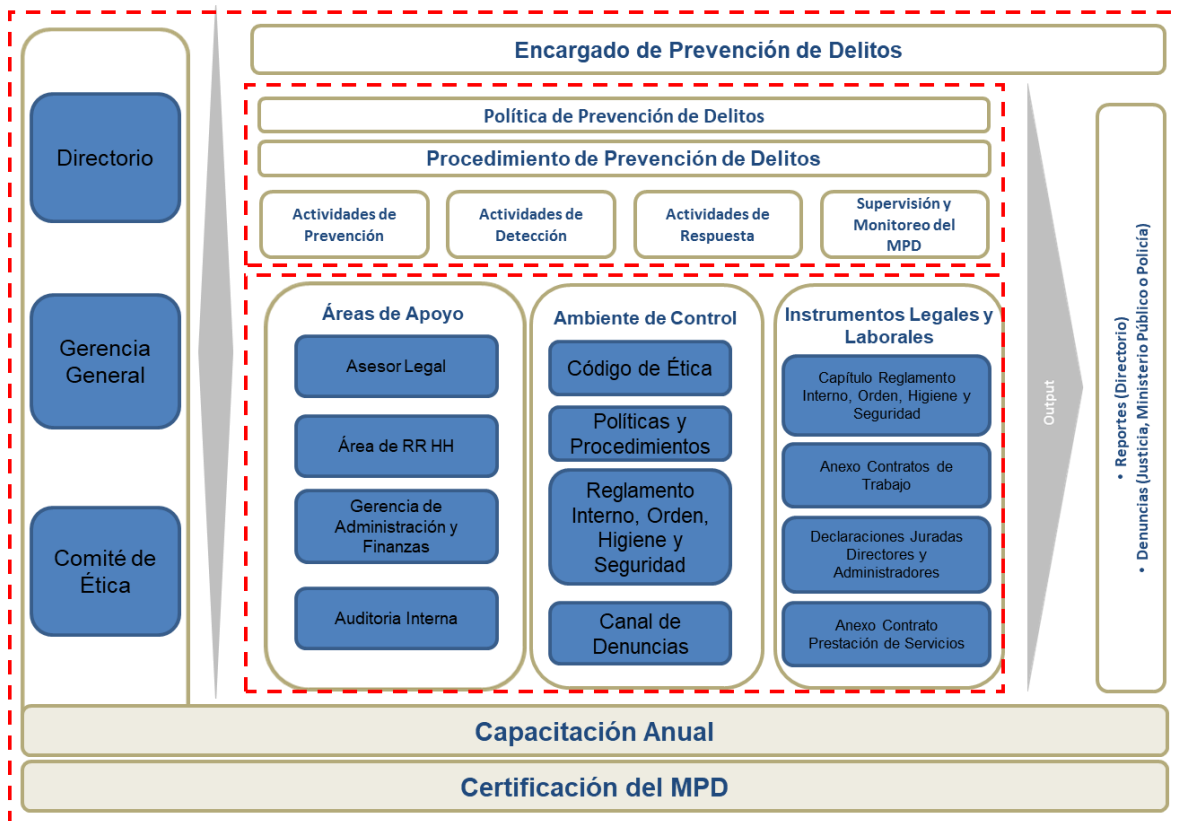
Directorio

Gerencia General

Comité de Ética

Encargado de Prevención de Delitos

Política de Prevención de Delitos

Procedimiento de Prevención de Delitos

Actividades de Prevención

Actividades de Detección

Actividades de Respuesta

Supervisión y Monitoreo del MPD

Áreas de Apoyo

Asesor Legal

Área de RR HH

Gerencia de Administración y Finanzas

Auditoria Interna

Ambiente de Control

Código de Ética

Políticas y Procedimientos

Reglamento Interno, Orden, Higiene y Seguridad

Canal de Denuncias

Instrumentos Legales y Laborales

Capítulo Reglamento Interno, Orden, Higiene y Seguridad

Anexo Contratos de Trabajo

Declaraciones Juradas Directores y Administradores

Anexo Contrato Prestación de Servicios

Output

• Reportes (Directorio)
• Denuncias (Justicia, Ministerio Público o Policía)

Capacitación Anual

Certificación del MPD